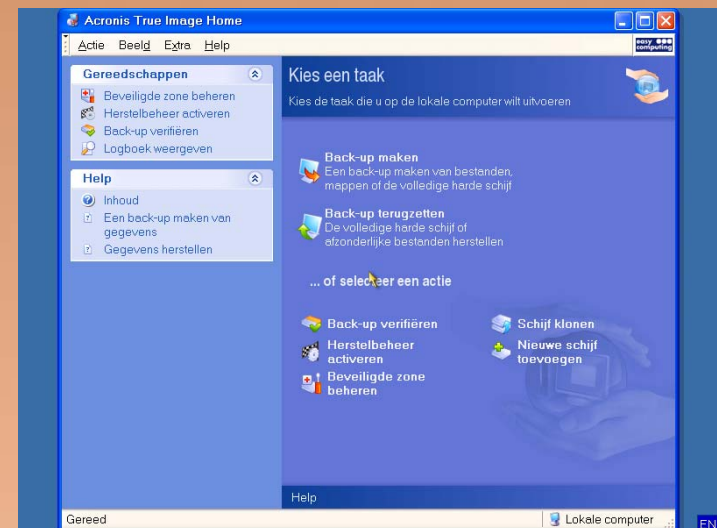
Acronis True Image Home

Actie Beeld Extra Help

easy computing

Gereedschappen

Beveiligde zone beheren
Herstelbeheer activeren
Back-up verifiëren
Logboek weergeven

Help

Inhoud
Een back-up maken van gegevens
Gegevens herstellen

Kies een taak

Kies de taak die u op de lokale computer wilt uitvoeren

Back-up maken
Een back-up maken van bestanden, mappen of de volledige harde schijf

Back-up terugzetten
De volledige harde schijf of afzonderlijke bestanden herstellen

... of selecteer een actie

Back-up verifiëren

Schijf klonen

Herstelbeheer activeren

Nieuwe schijf toevoegen

Beveiligde zone beheren

Help

Gereed

Lokale computer

EN